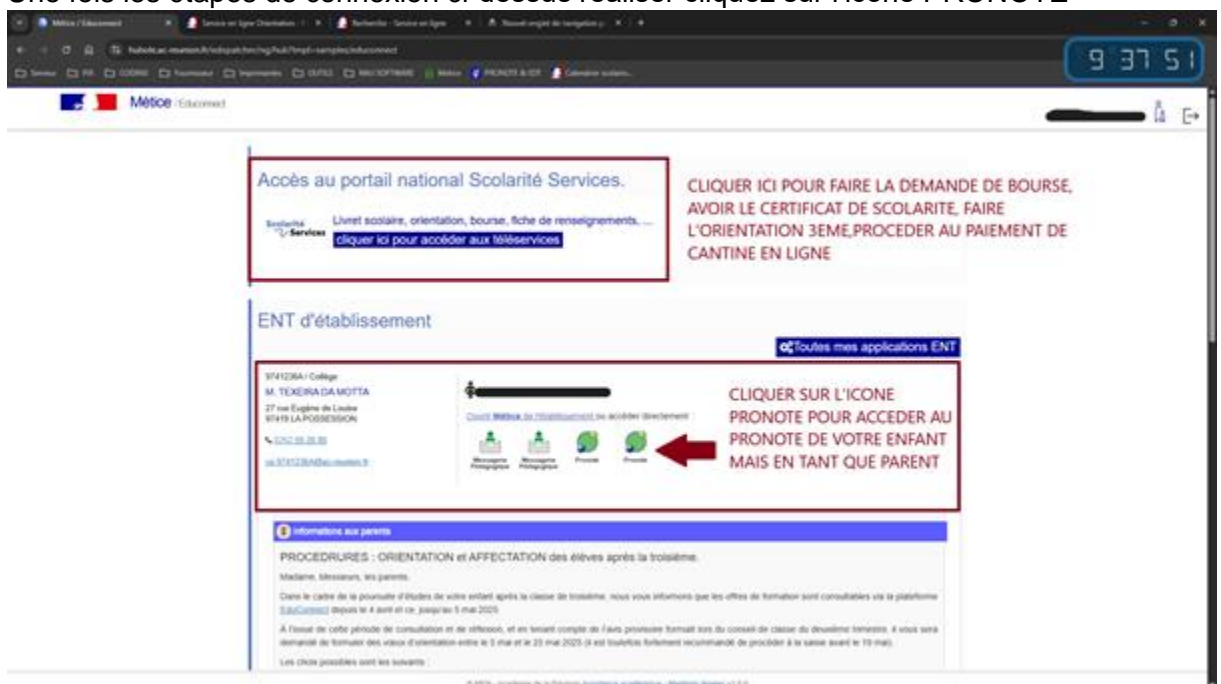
Une fois les étapes de connexion et accueil réaliser cliquez sur l'icône PRONOTE

Métice / Educonnect

9 37 51

Métice / Educonnect

Accès au portail national Scolarité Services.

Scolarité Services

Livret scolaire, orientation, bourse, fiche de renseignements, ...

cliquer ici pour accéder aux téléservices

CLIQUER ICI POUR FAIRE LA DEMANDE DE BOURSE, AVOIR LE CERTIFICAT DE SCOLARITE, FAIRE L'ORIENTATION 3EME,PROCEDER AU PAIEMENT DE CANTINE EN LIGNE

ENT d'établissement

Toutes mes applications ENT

9741236A / Collège
M. TEXEIRA DA MOTTA
27 rue Eugène de Loube
97419 LA POSSESSION

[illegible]

Ouvrir Métice de l'établissement ou accéder directement :

Messagerie Pédagogique Messagerie Pédagogique Pronote Pronote

CLIQUER SUR L'ICONE PRONOTE POUR ACCEDER AU PRONOTE DE VOTRE ENFANT MAIS EN TANT QUE PARENT

Informations aux parents

PROCEDRURES : ORIENTATION et AFFECTATION des élèves après la troisième.

Madame, Messieurs, les parents,

Dans le cadre de la poursuite d'études de votre enfant après la classe de troisième, nous vous informons que les offres de formation sont consultables via la plateforme EduConnect depuis le 4 avril et ce, jusqu'au 5 mai 2025.

A l'issue de cette période de consultation et de réflexion, et en tenant compte de l'avis provisoire formulé lors du conseil de classe du deuxième trimestre, il vous sera demandé de formuler des vœux d'orientation entre le 5 mai et le 23 mai 2025 (il est toutefois fortement recommandé de procéder à la saisie avant le 19 mai).

Les choix possibles sont les suivants :

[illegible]